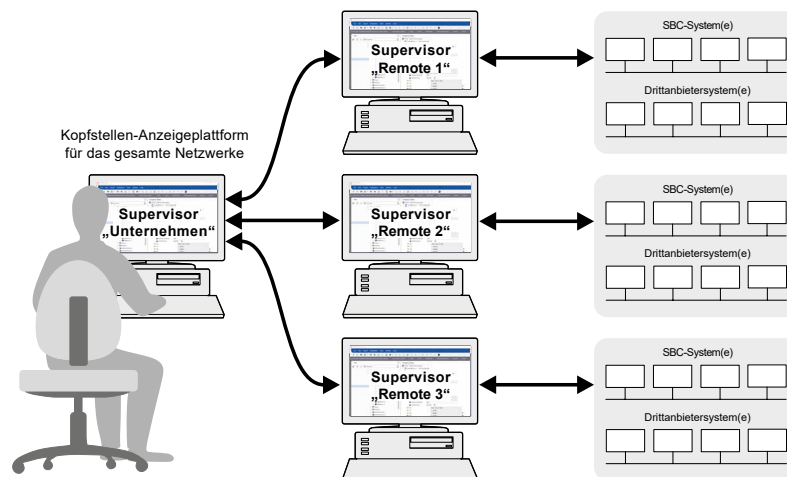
Kopfstellen-Anzeigeplattform für das gesamte Netzwerke

Supervisor „Unternehmen“

Supervisor „Remote 1“

SBC-System(e)

Drittanbietersystem(e)

Supervisor „Remote 2“

SBC-System(e)

Drittanbietersystem(e)

Supervisor „Remote 3“

SBC-System(e)

Drittanbietersystem(e)